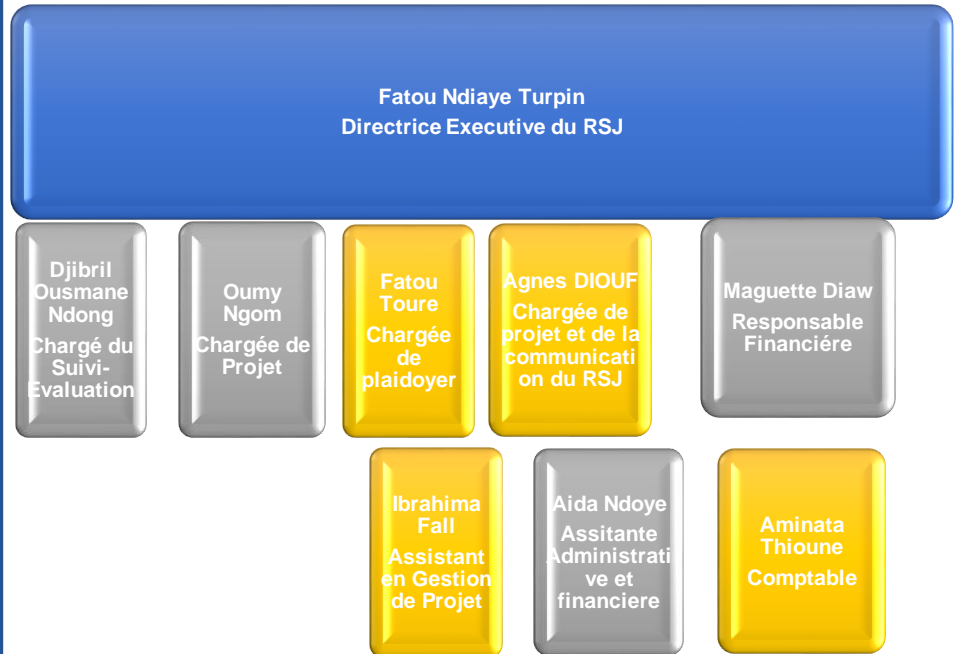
Fatou Ndiaye Turpin
Directrice Executive du RSJ

Djibril Ousmane Ndong
Chargé du Suivi-Evaluation

Oumy Ngom
Chargée de Projet

Fatou Toure
Chargée de plaidoyer

Agnes DIOUF
Chargée de projet et de la communication du RSJ

Maguette Diaw
Responsable Financiére

Ibrahima Fall
Assistant en Gestion de Projet

Aida Ndoye
Assitante Administrative et financiere

Aminata Thioune
Comptable